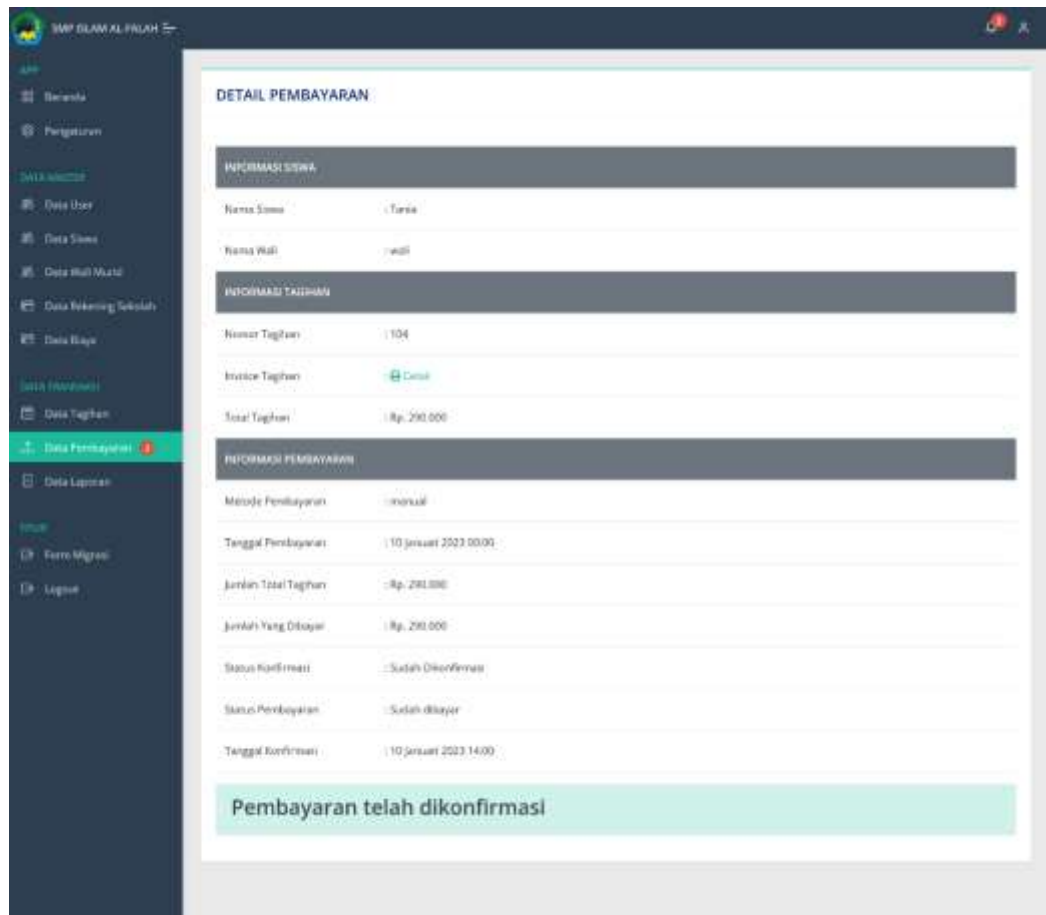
SMP ISLAM AL FALAH

APP
Beranda
Pengaturan

DATA MASTER
Data User
Data Siswa
Data Wali Murid
Data Rekening Sekolah
Data Biaya

DATA TRANSAKSI
Data Tagihan
Data Pembayaran 1
Data Laporan

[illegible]
Form Migrasi
Logout

DETAIL PEMBAYARAN

INFORMASI SISWA

| | |
|---|---|
| Nama Siswa | : Tania |
| Nama Wali | : wali |

INFORMASI TAGIHAN

| | |
|---|---|
| Nomor Tagihan | : 104 |
| Invoice Tagihan | : Cetak |
| Total Tagihan | : Rp. 290.000 |

INFORMASI PEMBAYARAN

| | |
|---|---|
| Metode Pembayaran | : manual |
| Tanggal Pembayaran | : 10 Januari 2023 00:00 |
| Jumlah Total Tagihan | : Rp. 290.000 |
| Jumlah Yang Dibayar | : Rp. 290.000 |
| Status Konfirmasi | : Sudah Dikonfirmasi |
| Status Pembayaran | : Sudah dibayar |
| Tanggal Konfirmasi | : 10 Januari 2023 14:00 |

Pembayaran telah dikonfirmasi